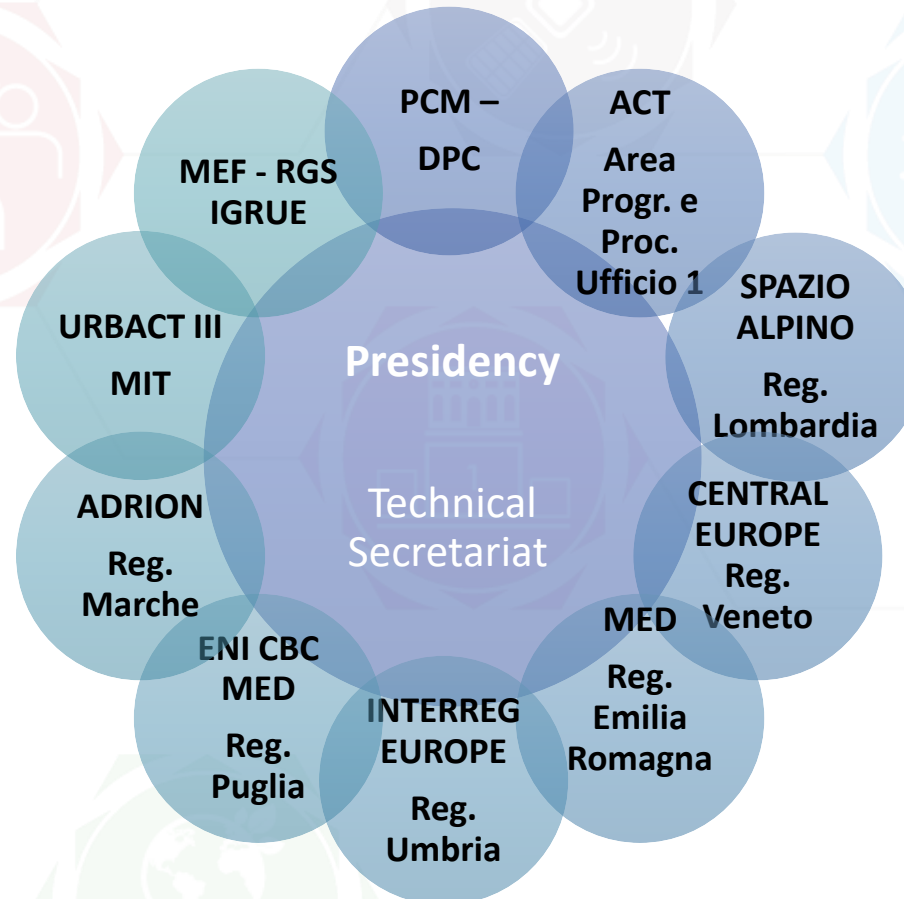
Presidency

Technical Secretariat

PCM – DPC

ACT

Area Progr. e Proc. Ufficio 1

SPAZIO ALPINO

Reg. Lombardia

CENTRAL EUROPE Reg. Veneto

MED

Reg. Emilia Romagna

INTERREG EUROPE

Reg. Umbria

ENI CBC MED

Reg. Puglia

ADRION

Reg. Marche

URBACT III

MIT

MEF - RGS IGRUE